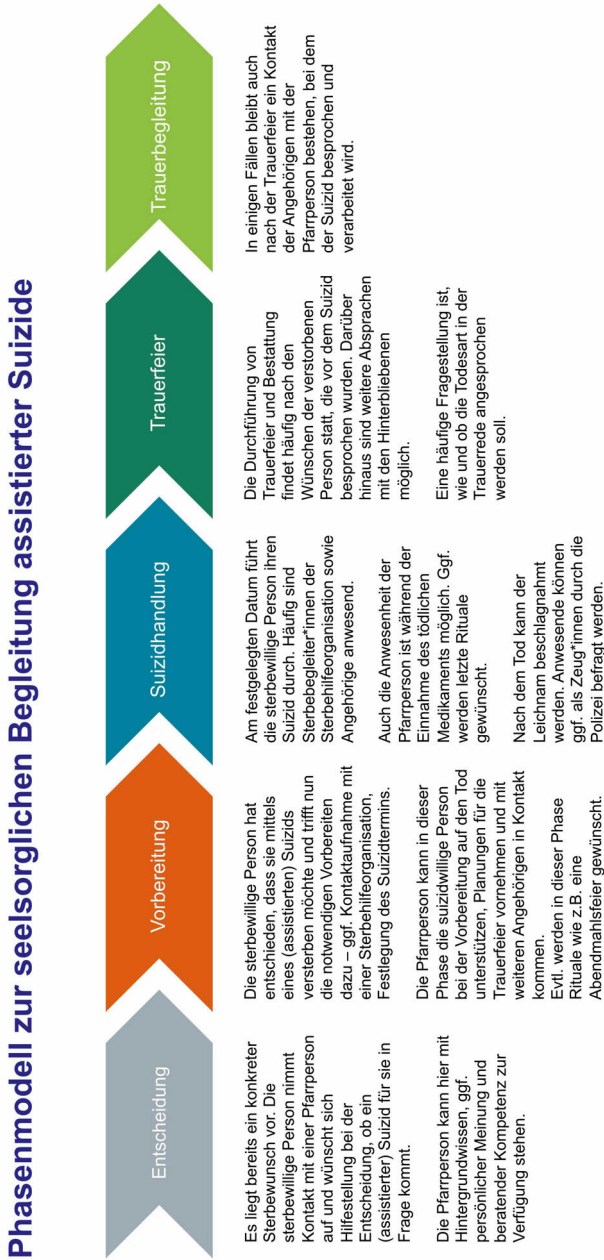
Phasenmodell zur seelsorglichen Begleitung assistierter Suizide

Entscheidung

Es liegt bereits ein konkreter Sterbewunsch vor. Die sterbewillige Person nimmt Kontakt mit einer Pfarrperson auf und wünscht sich Hilfestellung bei der Entscheidung, ob ein (assistierter) Suizid für sie in Frage kommt.

Die Pfarrperson kann hier mit Hintergrundwissen, ggf. persönlicher Meinung und beratender Kompetenz zur Verfügung stehen.

Vorbereitung

Die sterbewillige Person hat entschieden, dass sie mittels eines (assistierten) Suizids versterben möchte und trifft nun die notwendigen Vorbereitungen dazu – ggf. Kontaktaufnahme mit einer Sterbehilfeorganisation, Festlegung des Suizidtermins.

Die Pfarrperson kann in dieser Phase die suizidwillige Person bei der Vorbereitung auf den Tod unterstützen, Planungen für die Trauerfeier vornehmen und mit weiteren Angehörigen in Kontakt kommen.
Evtl. werden in dieser Phase Rituale wie z.B. eine Abendmahlsfeier gewünscht.

Suizidhandlung

Am festgelegten Datum führt die sterbewillige Person ihren Suizid durch. Häufig sind Sterbebegleiter*innen der Sterbehilfeorganisation sowie Angehörige anwesend.

Auch die Anwesenheit der Pfarrperson ist während der Einnahme des tödlichen Medikaments möglich. Ggf. werden letzte Rituale gewünscht.

Nach dem Tod kann der Leichnam beschlagnahmt werden. Anwesende können ggf. als Zeug*innen durch die Polizei befragt werden.

Trauerfeier

Die Durchführung von Trauerfeier und Bestattung findet häufig nach den Wünschen der verstorbenen Person statt, die vor dem Suizid besprochen wurden. Darüber hinaus sind weitere Absprachen mit den Hinterbliebenen möglich.

Eine häufige Fragestellung ist, wie und ob die Todesart in der Trauerrede angesprochen werden soll.

Trauerbegleitung

In einigen Fällen bleibt auch nach der Trauerfeier ein Kontakt der Angehörigen mit der Pfarrperson bestehen, bei dem der Suizid besprochen und verarbeitet wird.